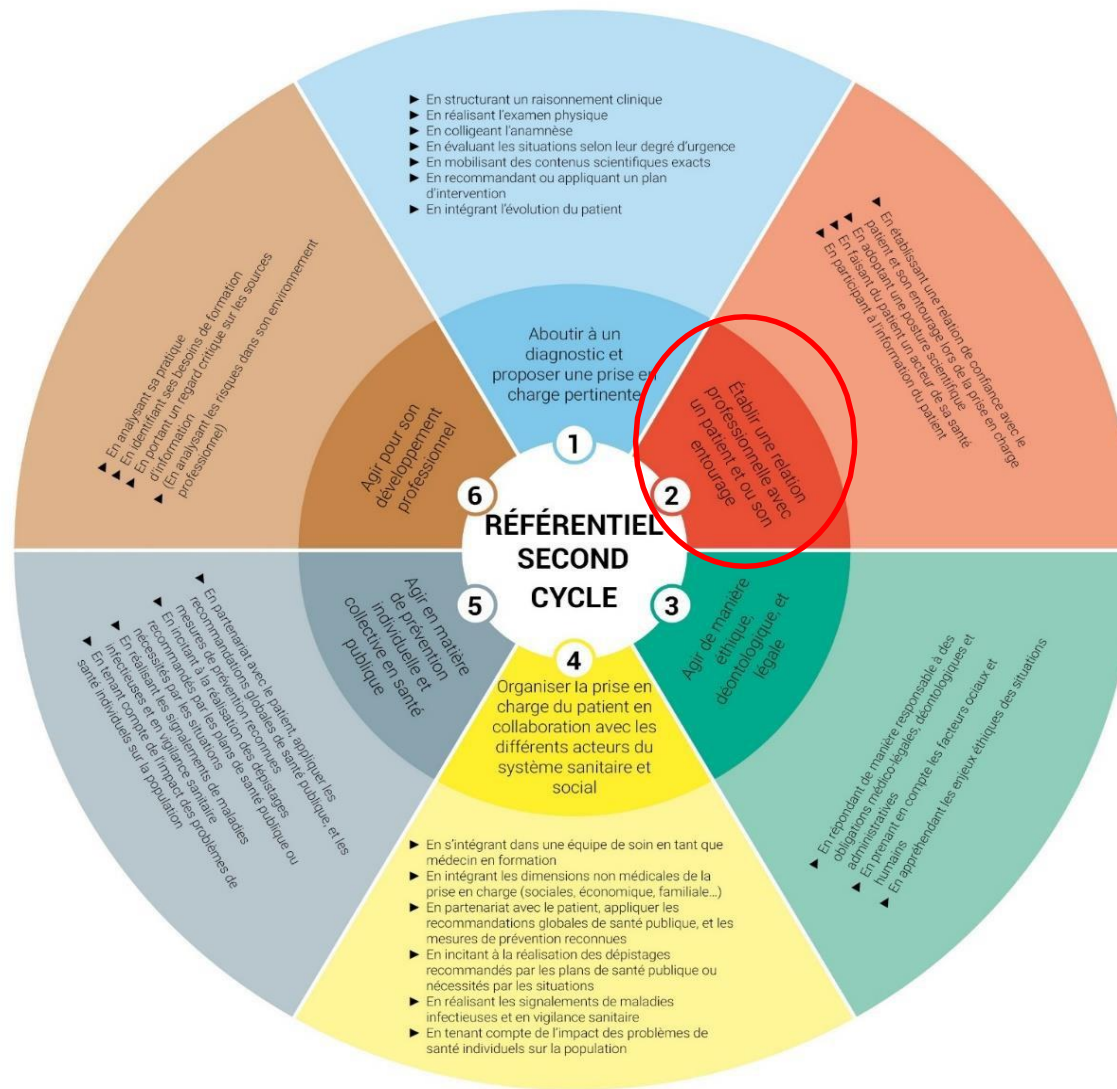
RÉFÉRENTIEL SECOND CYCLE

1

Aboutir à un diagnostic et proposer une prise en charge pertinente

► En structurant un raisonnement clinique
► En réalisant l'examen physique
► En colligeant l'anamnèse
► En évaluant les situations selon leur degré d'urgence
► En mobilisant des contenus scientifiques exacts
► En recommandant ou appliquant un plan d'intervention
► En intégrant l'évolution du patient

2

Établir une relation professionnelle avec un patient et ou son entourage

► En établissant une relation de confiance avec le patient et son entourage lors de la prise en charge
► En adoptant une posture scientifique
► En faisant du patient un acteur de sa santé
► En participant à l'information du patient

3

Agir de manière éthique, déontologique, et légale

► En répondant de manière responsable à des obligations médico-légales, déontologiques et administratives
► En prenant en compte les facteurs sociaux et humains
► En appréhendant les enjeux éthiques des situations

4

Organiser la prise en charge du patient en collaboration avec les différents acteurs du système sanitaire et social

► En s'intégrant dans une équipe de soin en tant que médecin en formation
► En intégrant les dimensions non médicales de la prise en charge (sociales, économique, familiale...)
► En partenariat avec le patient, appliquer les recommandations globales de santé publique, et les mesures de prévention reconnues
► En incitant à la réalisation des dépistages recommandés par les plans de santé publique ou nécessités par les situations
► En réalisant les signalements de maladies infectieuses et en vigilance sanitaire
► En tenant compte de l'impact des problèmes de santé individuels sur la population

5

Agir en matière de prévention individuelle et collective en santé publique

► En partenariat avec le patient, appliquer les recommandations globales de santé publique et les mesures de prévention reconnues
► En incitant à la réalisation des dépistages recommandés par les plans de santé publique ou nécessités par les situations
► En réalisant les signalements de maladies infectieuses et en vigilance sanitaire
► En tenant compte de l'impact des problèmes de santé individuels sur la population

6

Agir pour son développement professionnel

► En analysant sa pratique
► En identifiant ses besoins de formation
► En portant un regard critique sur les sources d'information
► (En analysant les risques dans son environnement professionnel)